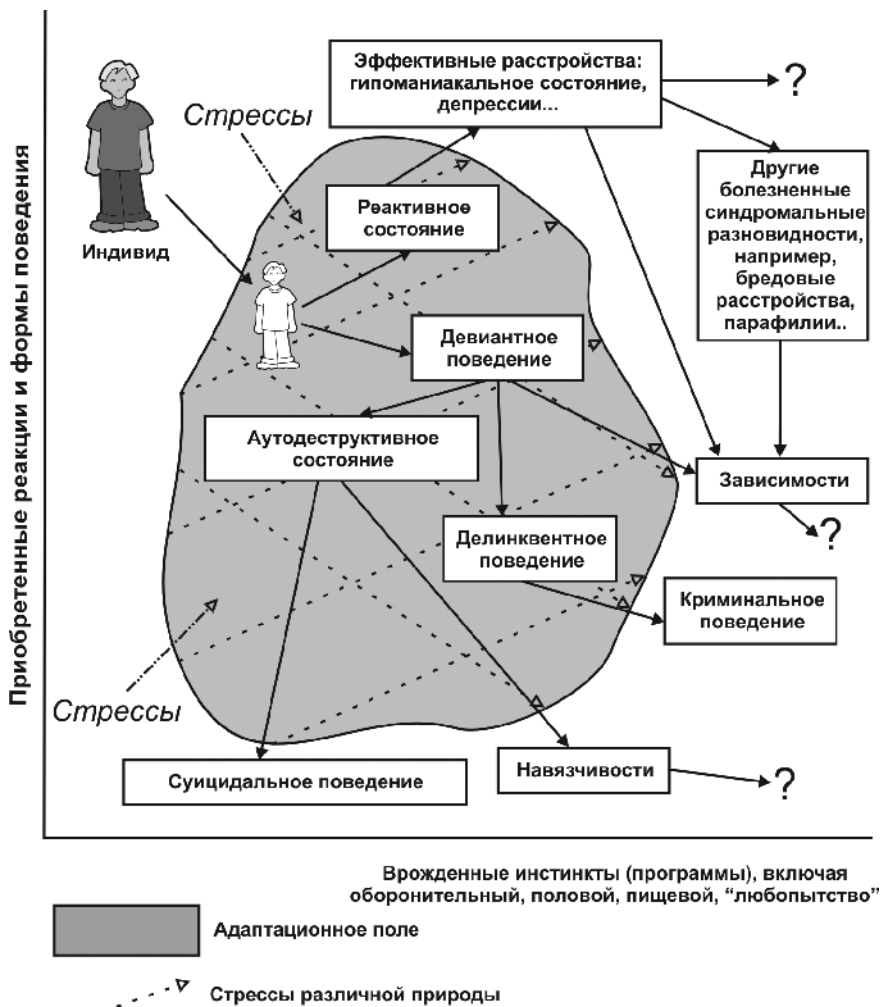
Приобретенные реакции и формы поведения

Эффективные расстройства: гипоманиакальное состояние, депрессии...

?

Стрессы

Индивид

Реактивное состояние

Другие болезненные синдромальные разновидности, например, бредовые расстройства, парафилии..

Девиантное поведение

Аутодеструктивное состояние

Зависимости

?

Делинквентное поведение

Криминальное поведение

Стрессы

Суицидальное поведение

Навязчивости

?

Врожденные инстинкты (программы), включая оборонительный, половой, пищевой, "любопытство"

Адаптационное поле

Стрессы различной природы